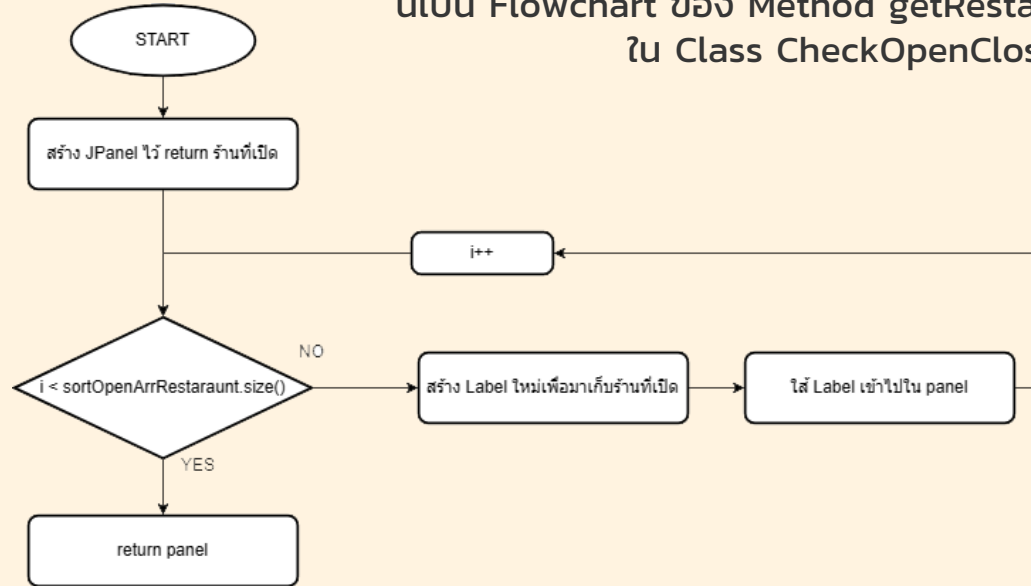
นี่เป็น Flowchart ของ Method getRestaurant
ใน Class CheckOpenClos

START

สร้าง JPanel ไว้ return ร้านที่เปิด

i++

NO

i < sortOpenArrRestaraunt.size()

สร้าง Label ใหม่เพื่อมาเก็บร้านที่เปิด

ใส่ Label เข้าไปใน panel

YES

return panel